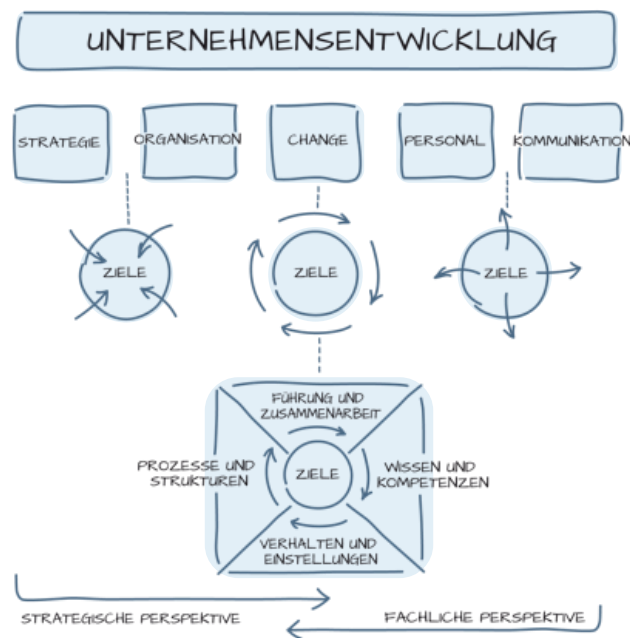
UNTERNEHMENSENTWICKLUNG

STRATEGIE

ORGANISATION

CHANGE

PERSONAL

KOMMUNIKATION

ZIELE

ZIELE

ZIELE

FÜHRUNG UND ZUSAMMENARBEIT

PROZESSE UND STRUKTUREN

ZIELE

WISSEN UND KOMPETENZEN

VERHALTEN UND EINSTELLUNGEN

STRATEGISCHE PERSPEKTIVE

FACHLICHE PERSPEKTIVE